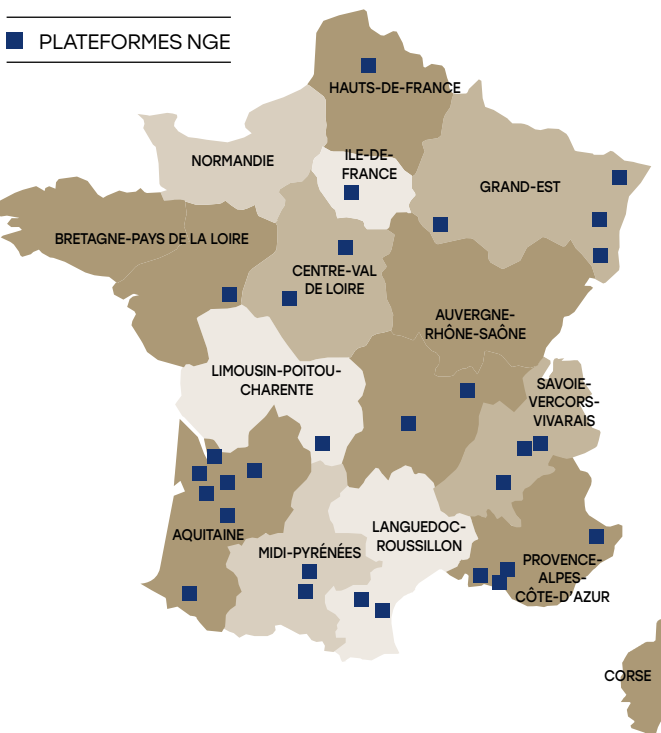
PLATEFORMES NGE

HAUTS-DE-FRANCE

NORMANDIE

ILE-DE-FRANCE

GRAND-EST

BRETAGNE-PAYS DE LA LOIRE

CENTRE-VAL DE LOIRE

AUVERGNE-RHÔNE-SAÔNE

LIMOUSIN-POITOU-CHARENTE

SAVOIE-VERCORS-VIVARAIS

AQUITAINE

LANGUEDOC-ROUSSILLON

MIDI-PYRÉNÉES

PROVENCE-ALPES-CÔTE-D'AZUR

CORSE